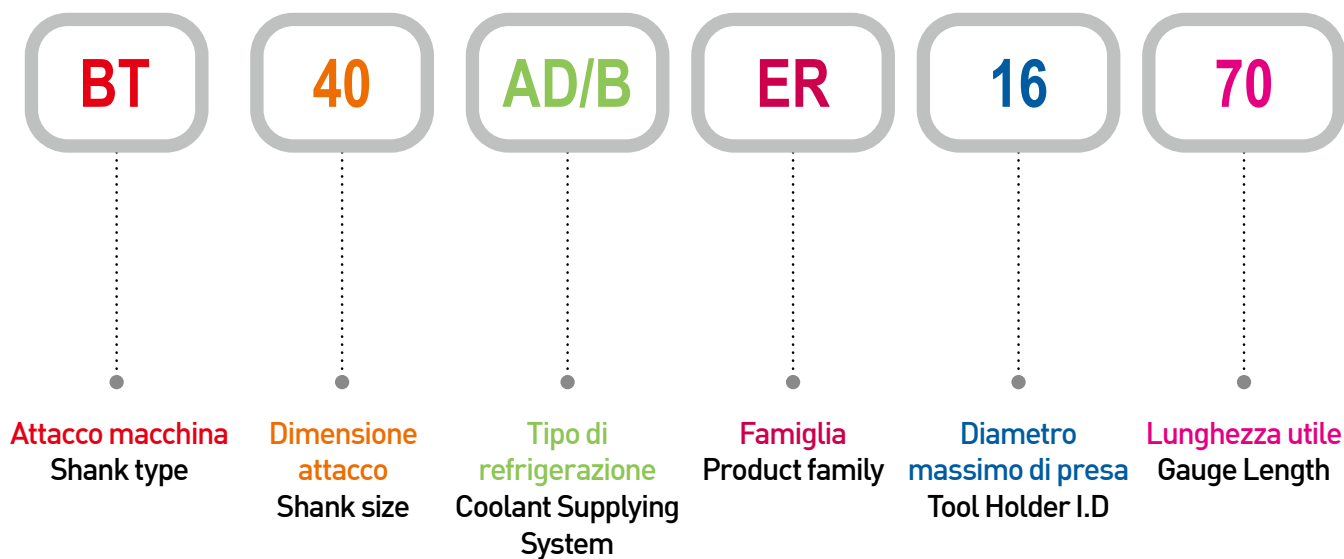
BT

40

AD/B

ER

16

70

Attacco macchina
Shank type

Dimensione attacco
Shank size

Tipo di refrigerazione
Coolant Supplying System

Famiglia
Product family

Diametro massimo di presa
Tool Holder I.D

Lunghezza utile
Gauge Length